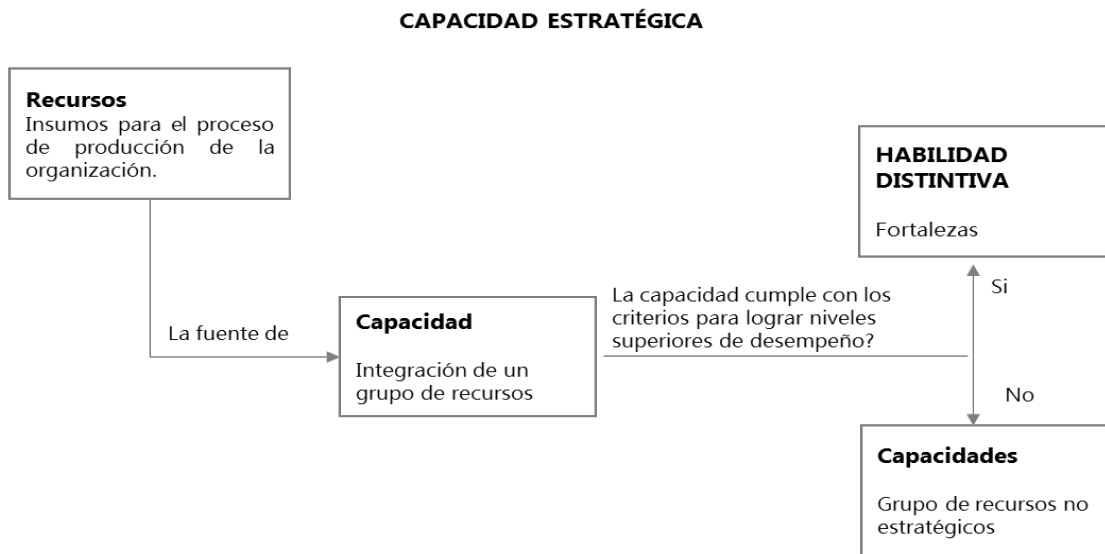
CAPACIDAD ESTRATÉGICA

Recursos
Insumos para el proceso de producción de la organización.

La fuente de

Capacidad

Integración de un grupo de recursos

La capacidad cumple con los criterios para lograr niveles superiores de desempeño?

HABILIDAD DISTINTIVA

Fortalezas

Si

No

Capacidades

Grupo de recursos no estratégicos